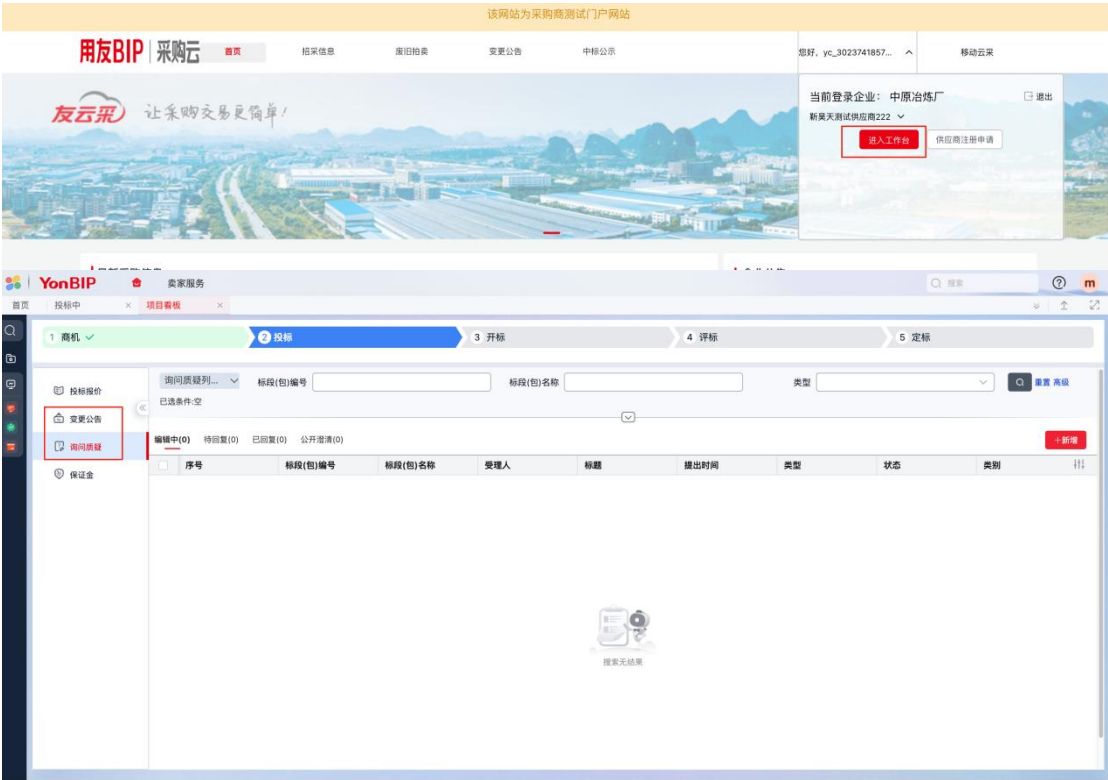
该网站为采购商测试门户网站

用友BIP | 采购云　首页　招采信息　废旧拍卖　变更公告　中标公示　您好，yc_3023741857...　移动云采

友云采　让采购交易更简单！

当前登录企业：中原冶炼厂　退出
新昊天测试供应商222
进入工作台　供应商注册申请

YonBIP　卖家服务　搜索　m

首页　投标中　项目看板

1 商机 ✓　2 投标　3 开标　4 评标　5 定标

投标报价
变更公告
询问质疑
保证金

询问质疑列...　标段(包)编号　标段(包)名称　类型　重置　高级
已选条件:空

编辑中(0)　待回复(0)　已回复(0)　公开澄清(0)　+新增

| 序号 | 标段(包)编号 | 标段(包)名称 | 受理人 | 标题 | 提出时间 | 类型 | 状态 | 类别 |
|---|---|---|---|---|---|---|---|---|

搜索无结果